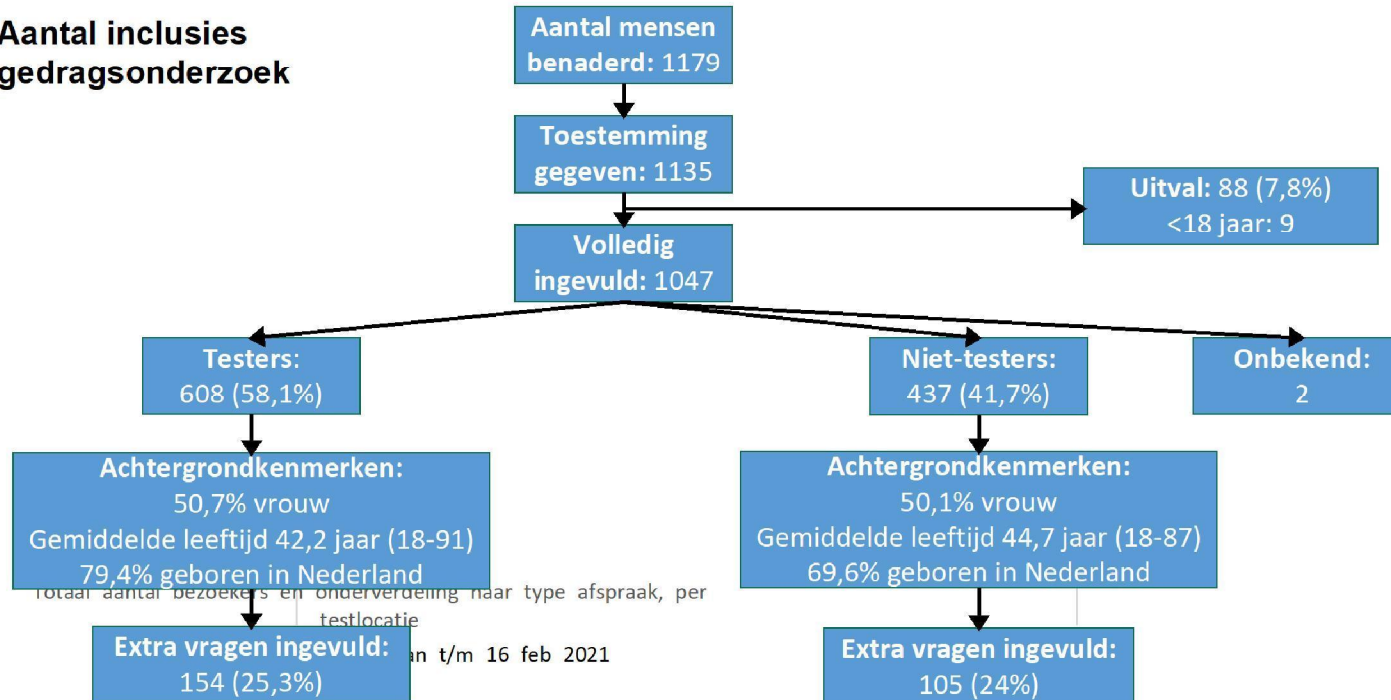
Aantal inclusies gedragsonderzoek

Aantal mensen benaderd: 1179

Toestemming gegeven: 1135

Uitval: 88 (7,8%)
<18 jaar: 9

Volledig ingevuld: 1047

Testers:
608 (58,1%)

Niet-testers:
437 (41,7%)

Onbekend:
2

Achtergrondkenmerken:
50,7% vrouw
Gemiddelde leeftijd 42,2 jaar (18-91)
79,4% geboren in Nederland

Achtergrondkenmerken:
50,1% vrouw
Gemiddelde leeftijd 44,7 jaar (18-87)
69,6% geboren in Nederland

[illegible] aantal bezoekers en onderverdeling naar type afspraak, per testlocatie

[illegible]an t/m 16 feb 2021

Extra vragen ingevuld:
154 (25,3%)

Extra vragen ingevuld:
105 (24%)